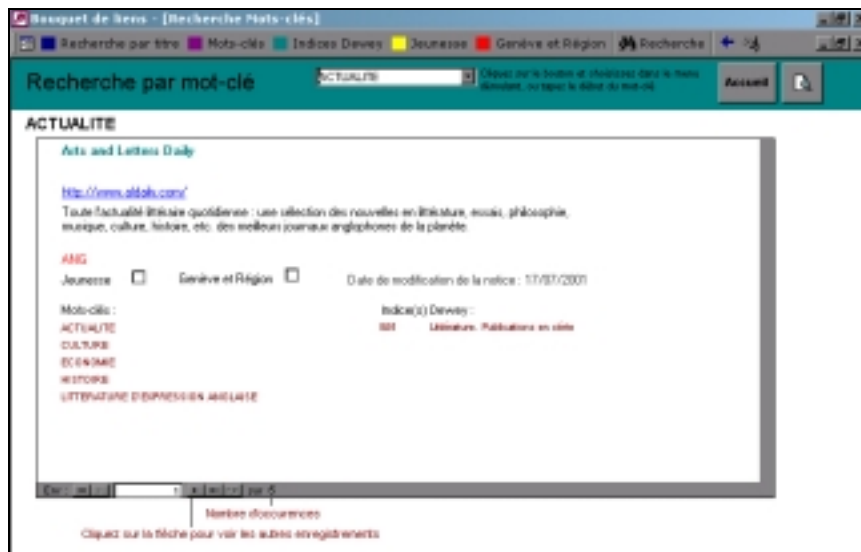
Bouquet de liens - [Recherche Mots-clés]

Recherche par titre   Mots-clés   Indices Dewey   Jeunesse   Genève et Région   Recherche

Recherche par mot-clé

ACTUALITE

Cliquez sur la touche et choisissez dans le menu déroulant, ou tapez le début du mot-clé

Accueil

ACTUALITE

Arts and Letters Daily

http://www.aldaily.com/

Toute l'actualité littéraire quotidienne : une sélection des nouvelles en littérature, essais, philosophie, musique, culture, histoire, etc. des meilleurs journaux anglophones de la planète.

ANG

Jeunesse

Genève et Région

Date de modification de la notice : 17/07/2001

Mots-clés :

ACTUALITE

CULTURE

ECONOMIE

HISTOIRE

LITTERATURE D'EXPRESSION ANGLAISE

Indice(s) Dewey :

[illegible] Littérature. Publications en série

Enr : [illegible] sur 5

Nombre d'occurences

Cliquez sur la flèche pour voir les autres enregistrements